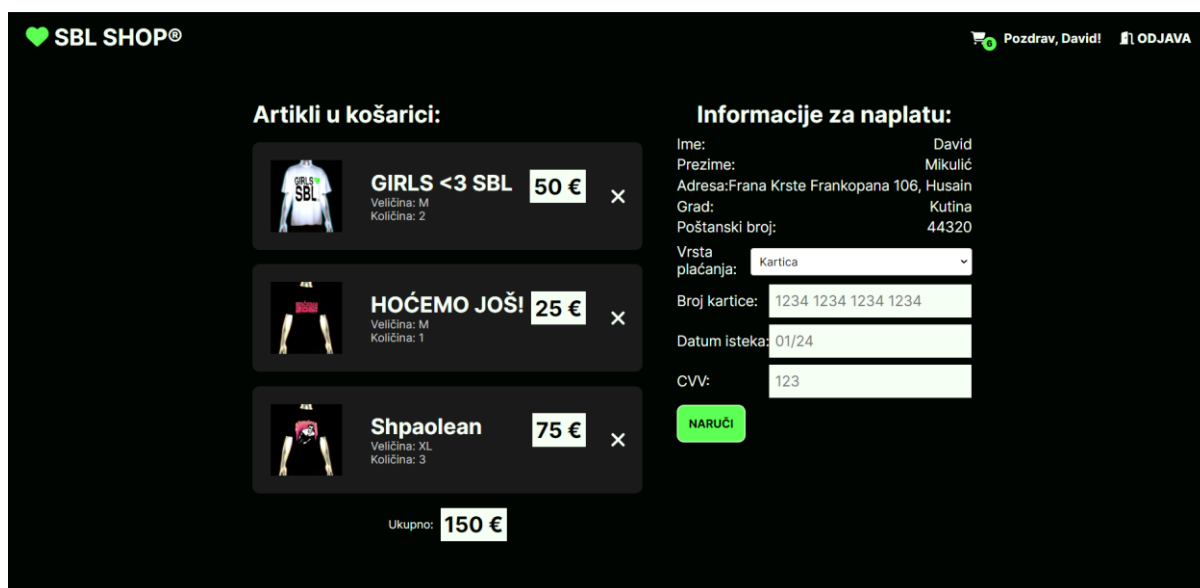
SBL SHOP®

6 Pozdrav, David! ODJAVA

Artikli u košarici:

GIRLS SBL

GIRLS <3 SBL
Veličina: M
Količina: 2
50 €
✕

HOĆEMO JOŠ!
Veličina: M
Količina: 1
25 €
✕

Shpaolean
Veličina: XL
Količina: 3
75 €
✕

Ukupno: 150 €

Informacije za naplatu:

Ime: David
Prezime: Mikulić
Adresa: Frana Krste Frankopana 106, Husain
Grad: Kutina
Poštanski broj: 44320

Vrsta plaćanja: Kartica

Broj kartice: 1234 1234 1234 1234

Datum isteka: 01/24

CVV: 123

NARUČI